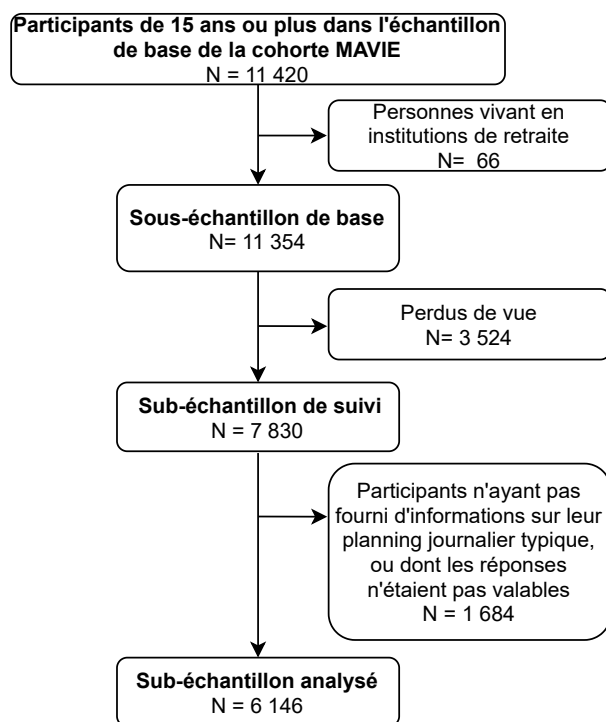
Participants de 15 ans ou plus dans l'échantillon de base de la cohorte MAVIE
N = 11 420

Personnes vivant en institutions de retraite
N= 66

Sous-échantillon de base
N= 11 354

Perdus de vue
N= 3 524

Sub-échantillon de suivi
N = 7 830

Participants n'ayant pas fourni d'informations sur leur planning journalier typique, ou dont les réponses n'étaient pas valables
N = 1 684

Sub-échantillon analysé
N = 6 146